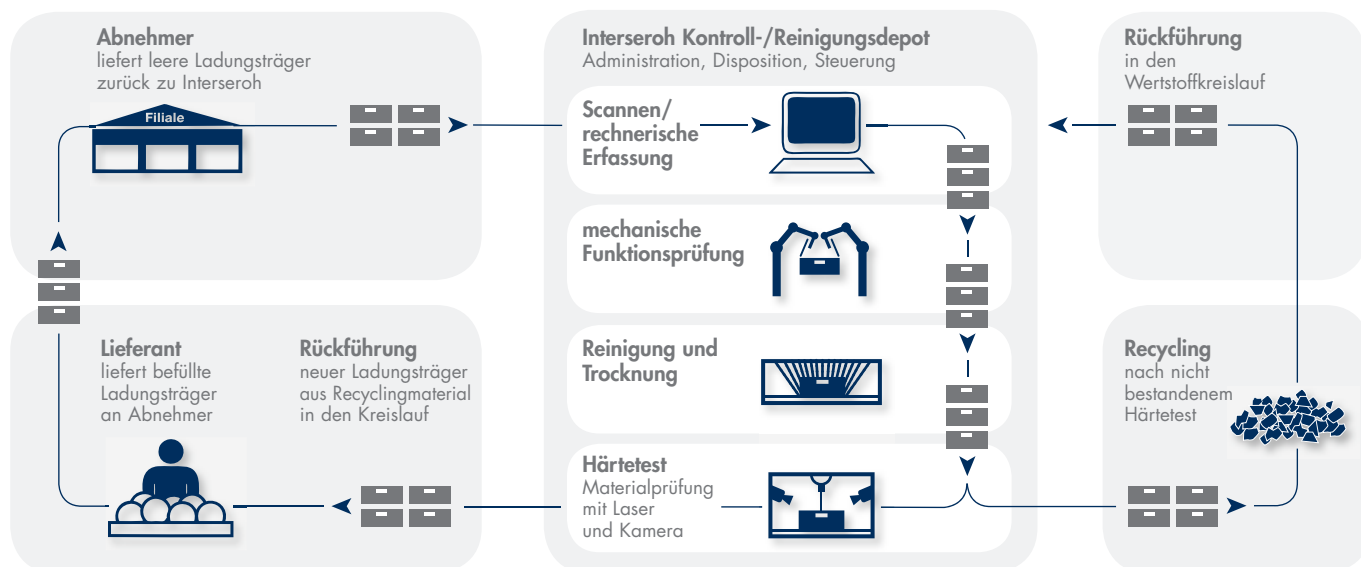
Abnehmer
liefert leere Ladungsträger zurück zu Interseroh

Filiale

Interseroh Kontroll-/Reinigungsdepot
Administration, Disposition, Steuerung

Scannen/ rechnerische Erfassung

mechanische Funktionsprüfung

Reinigung und Trocknung

Härtetest
Materialprüfung mit Laser und Kamera

Rückführung
in den Wertstoffkreislauf

Recycling
nach nicht bestandenem Härtetest

Lieferant
liefert befüllte Ladungsträger an Abnehmer

Rückführung
neuer Ladungsträger aus Recyclingmaterial in den Kreislauf